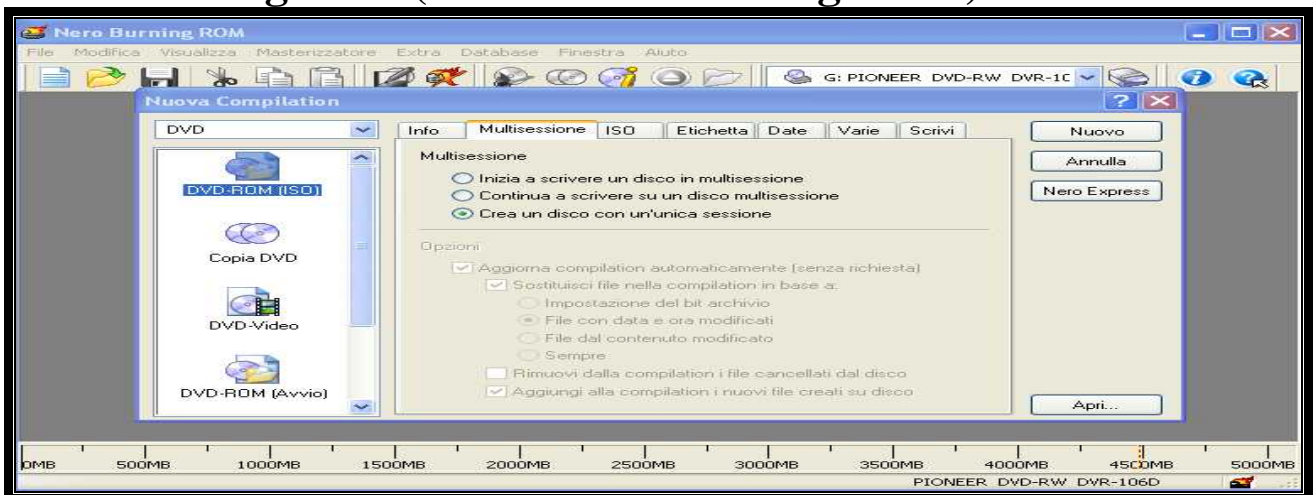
Nero Burning ROM

File Modifica Visualizza Masterizzatore Extra Database Finestra Aiuto

G: PIONEER DVD-RW DVR-1C

Nuova Compilation

DVD

DVD-ROM (ISO)

Copia DVD

DVD-Video

DVD-ROM (Avvio)

Info | Multisessione | ISO | Etichetta | Date | Varie | Scrivi

Multisessione

Inizia a scrivere un disco in multisessione

Continua a scrivere su un disco multisessione

Crea un disco con un'unica sessione

Opzioni

Aggiorna compilation automaticamente (senza richiesta)

Sostituisci file nella compilation in base a:

Impostazione del bit archivio

File con data e ora modificati

File dal contenuto modificato

Sempre

Rimuovi dalla compilation i file cancellati dal disco

Aggiungi alla compilation i nuovi file creati su disco

Nuovo

Annulla

Nero Express

Apri...

0MB 500MB 1000MB 1500MB 2000MB 2500MB 3000MB 3500MB 4000MB 4500MB 5000MB

PIONEER DVD-RW DVR-106D